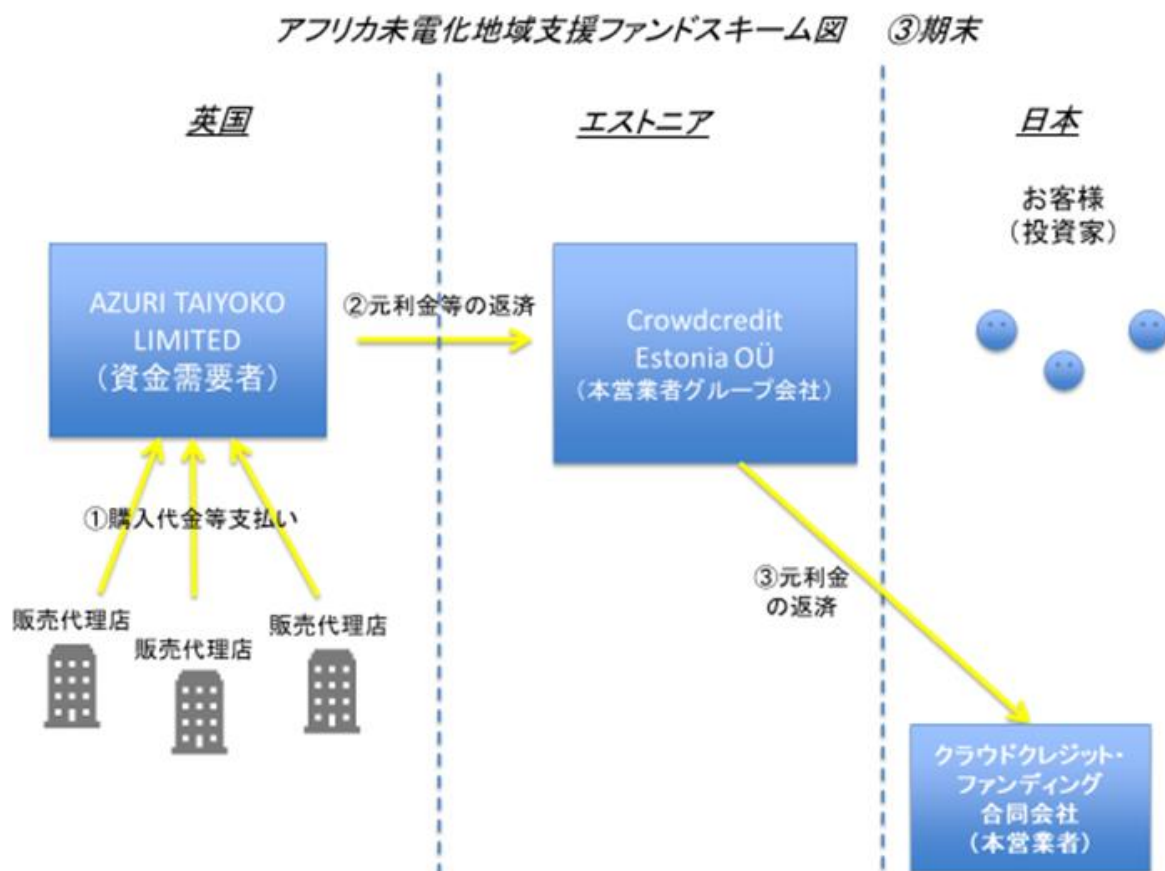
アフリカ未電化地域支援ファンドスキーム図　③期末

英国

エストニア

日本

お客様
（投資家）

AZURI TAIYOKO LIMITED
（資金需要者）

②元利金等の返済

Crowdcredit Estonia OÜ
（本営業者グループ会社）

①購入代金等支払い

③元利金の返済

販売代理店

販売代理店

販売代理店

クラウドクレジット・ファンディング合同会社
（本営業者）